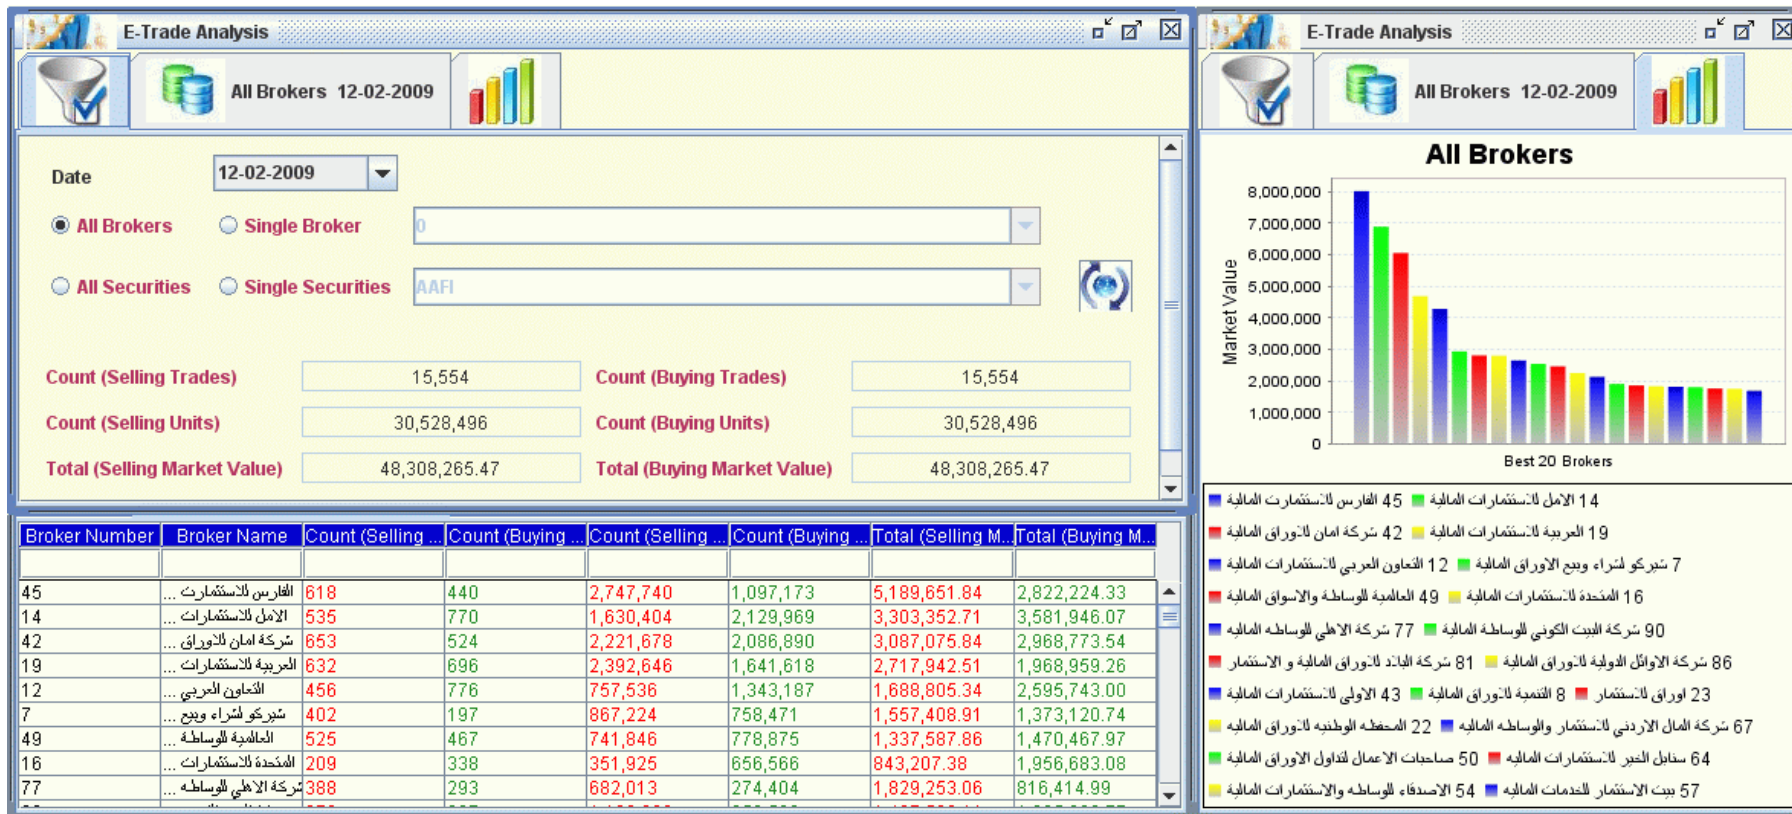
E-Trade Analysis

All Brokers 12-02-2009

Date 12-02-2009

All Brokers Single Broker 0

All Securities Single Securities AAFI

Count (Selling Trades) 15,554 Count (Buying Trades) 15,554

Count (Selling Units) 30,528,496 Count (Buying Units) 30,528,496

Total (Selling Market Value) 48,308,265.47 Total (Buying Market Value) 48,308,265.47

| Broker Number | Broker Name | Count (Selling ... | Count (Buying ... | Count (Selling ... | Count (Buying ... | Total (Selling M... | Total (Buying M... |
|---|---|---|---|---|---|---|---|
| 45 | الفارس للاستثمارات ... | 618 | 440 | 2,747,740 | 1,097,173 | 5,189,651.84 | 2,822,224.33 |
| 14 | الامل للاستثمارات ... | 535 | 770 | 1,630,404 | 2,129,969 | 3,303,352.71 | 3,581,946.07 |
| 42 | شركة امان للاوراق ... | 653 | 524 | 2,221,678 | 2,086,890 | 3,087,075.84 | 2,968,773.54 |
| 19 | العربية للاستثمارات ... | 632 | 696 | 2,392,646 | 1,641,618 | 2,717,942.51 | 1,968,959.26 |
| 12 | التعاون العربي ... | 456 | 776 | 757,536 | 1,343,187 | 1,688,805.34 | 2,595,743.00 |
| 7 | شيركو لشراء وبيع ... | 402 | 197 | 867,224 | 758,471 | 1,557,408.91 | 1,373,120.74 |
| 49 | العالمية للوساطة ... | 525 | 467 | 741,846 | 778,875 | 1,337,587.86 | 1,470,467.97 |
| 16 | المتحدة للاستثمارات ... | 209 | 338 | 351,925 | 656,566 | 843,207.38 | 1,956,683.08 |
| 77 | شركة الاهلي للوساطة ... | 388 | 293 | 682,013 | 274,404 | 1,829,253.06 | 816,414.99 |

E-Trade Analysis

All Brokers 12-02-2009

All Brokers

8,000,000
7,000,000
6,000,000
5,000,000
4,000,000
3,000,000
2,000,000
1,000,000
0

Market Value

Best 20 Brokers

14 الامل للاستثمارات المالية 45 الفارس للاستثمارات المالية
19 العربية للاستثمارات المالية 42 شركة امان للاوراق المالية
7 شيركو لشراء وبيع الاوراق المالية 12 التعاون العربي للاستثمارات المالية
16 المتحدة للاستثمارات المالية 49 العالمية للوساطة والاسواق المالية
90 شركة البيت الكويتي للوساطة المالية 77 شركة الاهلي للوساطة المالية
86 الاوائل الدولية للاوراق المالية 81 شركة البلاد للاوراق المالية و الاستثمار
23 اوراق للاستثمار 8 التنمية للاوراق المالية 43 الاولى للاستثمارات المالية
67 شركة المال الاردني للاستثمار والوساطة المالية 22 المحفظة الوطنية للاوراق المالية
64 سنابل الخير للاستثمارات المالية 50 صناعات الاعمال لتداول الاوراق المالية
57 بيت الاستثمار للخدمات المالية 54 الاصدقاء للوساطة والاستثمارات المالية